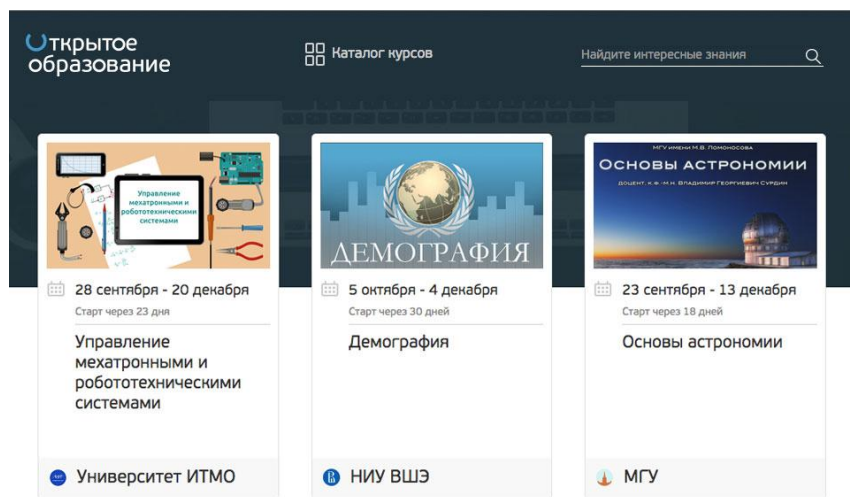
Открытое образование

Каталог курсов

Найдите интересные знания

Управление мехатронными и робототехническими системами

28 сентября - 20 декабря

Старт через 23 дня

Управление мехатронными и робототехническими системами

Университет ИТМО

ДЕМОГРАФИЯ

5 октября - 4 декабря

Старт через 30 дней

Демография

НИУ ВШЭ

МГУ имени М.В. Ломоносова

ОСНОВЫ АСТРОНОМИИ

ДОЦЕНТ, К.Ф.-М.Н. ВЛАДИМИР ГЕОРГИЕВИЧ СУРДИН

23 сентября - 13 декабря

Старт через 18 дней

Основы астрономии

МГУ